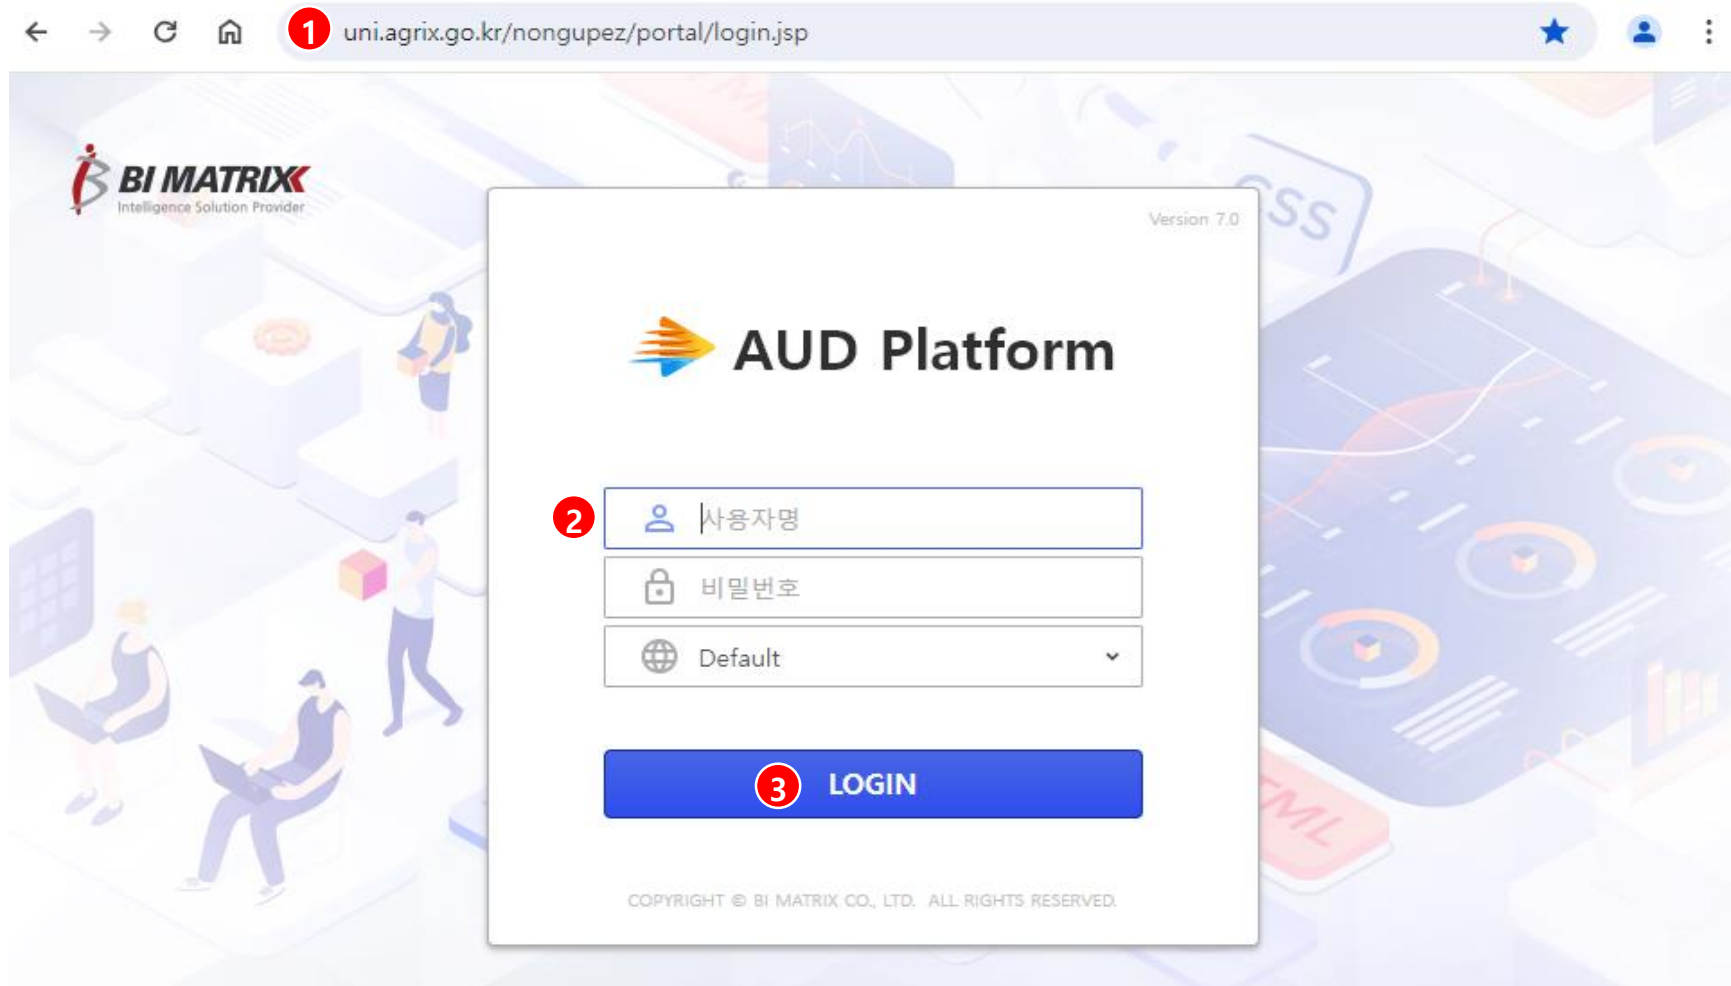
1 uni.agrix.go.kr/nongupez/portal/login.jsp

BI MATRIX
Intelligence Solution Provider

Version 7.0

AUD Platform

2 사용자명

비밀번호

Default

3 LOGIN

COPYRIGHT © BI MATRIX CO., LTD. ALL RIGHTS RESERVED.

CSS

HTML